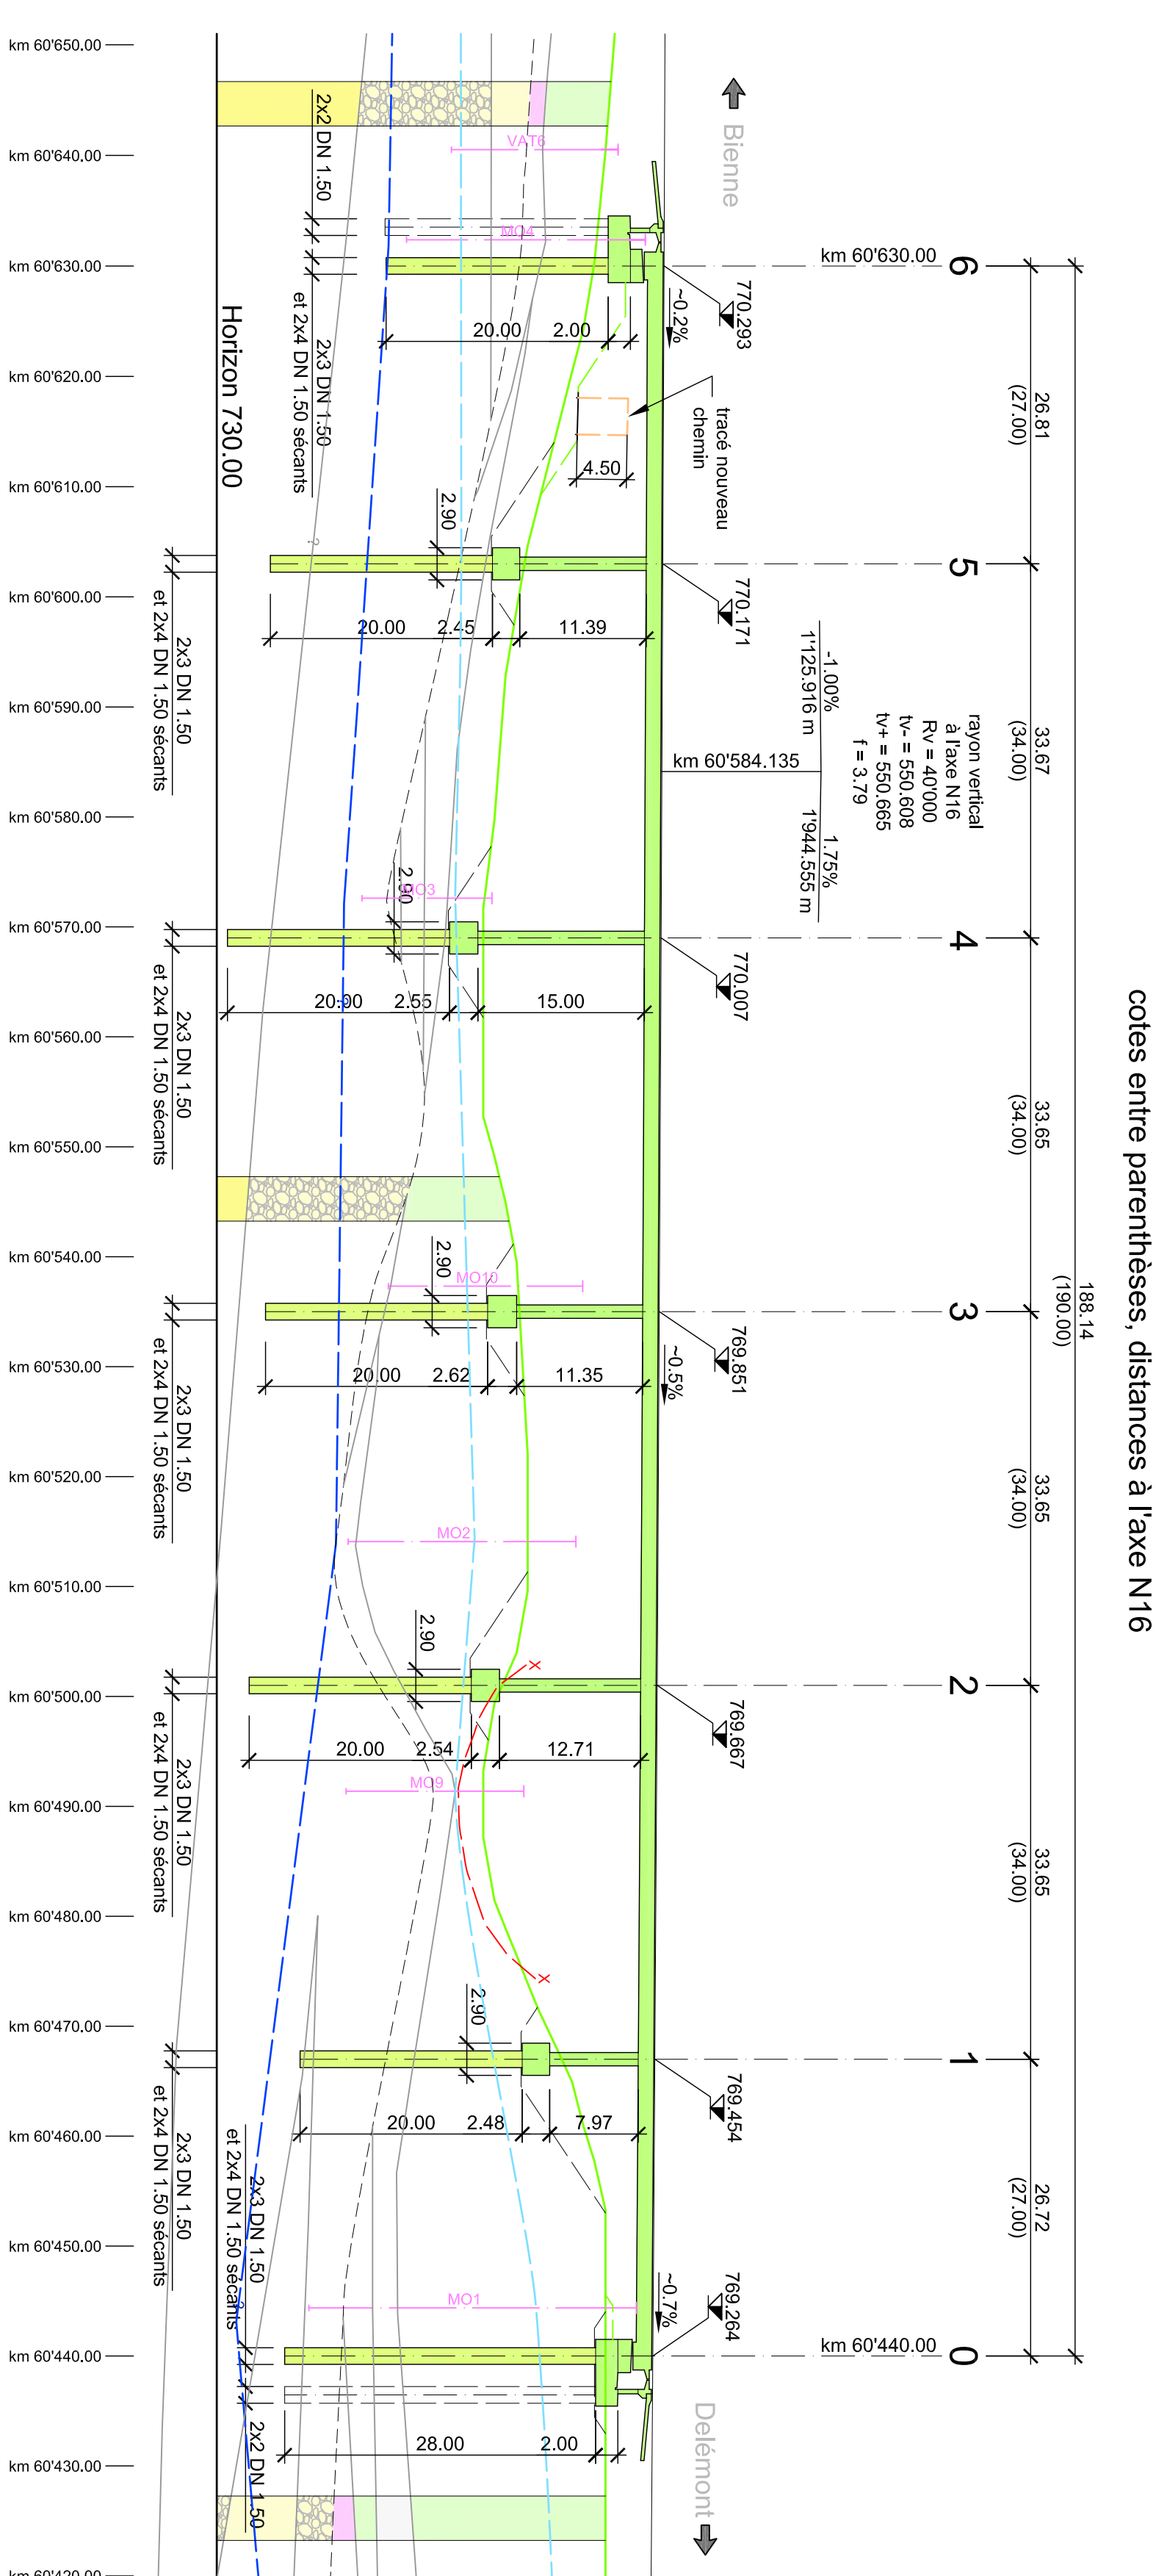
km 60'650.00
km 60'640.00
km 60'630.00
km 60'620.00
km 60'610.00
km 60'600.00
km 60'590.00
km 60'580.00
km 60'570.00
km 60'560.00
km 60'550.00
km 60'540.00
km 60'530.00
km 60'520.00
km 60'510.00
km 60'500.00
km 60'490.00
km 60'480.00
km 60'470.00
km 60'460.00
km 60'450.00
km 60'440.00
km 60'430.00
km 60'420.00

Horizon 730.00

2x2 DN 1.50
2x3 DN 1.50 et 2x4 DN 1.50 sécants
2x3 DN 1.50 et 2x4 DN 1.50 sécants
2x3 DN 1.50 et 2x4 DN 1.50 sécants
2x3 DN 1.50 et 2x4 DN 1.50 sécants
2x3 DN 1.50 et 2x4 DN 1.50 sécants
2x3 DN 1.50 et 2x4 DN 1.50 sécants
2x3 DN 1.50 et 2x4 DN 1.50 sécants
2x2 DN 1.50

VAT6
MO4
MO3
MO10
MO2
MO9
MO1

Bienne
Delémont

20.00 2.00
4.50
2.90
20.00 2.45 11.39
2.90
20.00 2.55 15.00
2.90
20.00 2.62 11.35
2.90
20.00 2.54 12.71
2.90
20.00 2.48 7.97
28.00 2.00

tracé nouveau chemin

~0.2%
~0.5%
~0.7%

770.293
770.171
770.007
769.851
769.667
769.454
769.264

km 60'630.00
km 60'584.135
km 60'440.00

-1.00%
1'125.916 m
1.75%
1'944.555 m

rayon vertical à l'axe N16
Rv = 40'000
tv- = 550.608
tv+ = 550.665
f = 3.79

6
5
4
3
2
1
0

26.81 (27.00)
33.67 (34.00)
33.65 (34.00)
33.65 (34.00)
33.65 (34.00)
26.72 (27.00)
188.14 (190.00)

cotes entre parenthèses, distances à l'axe N16